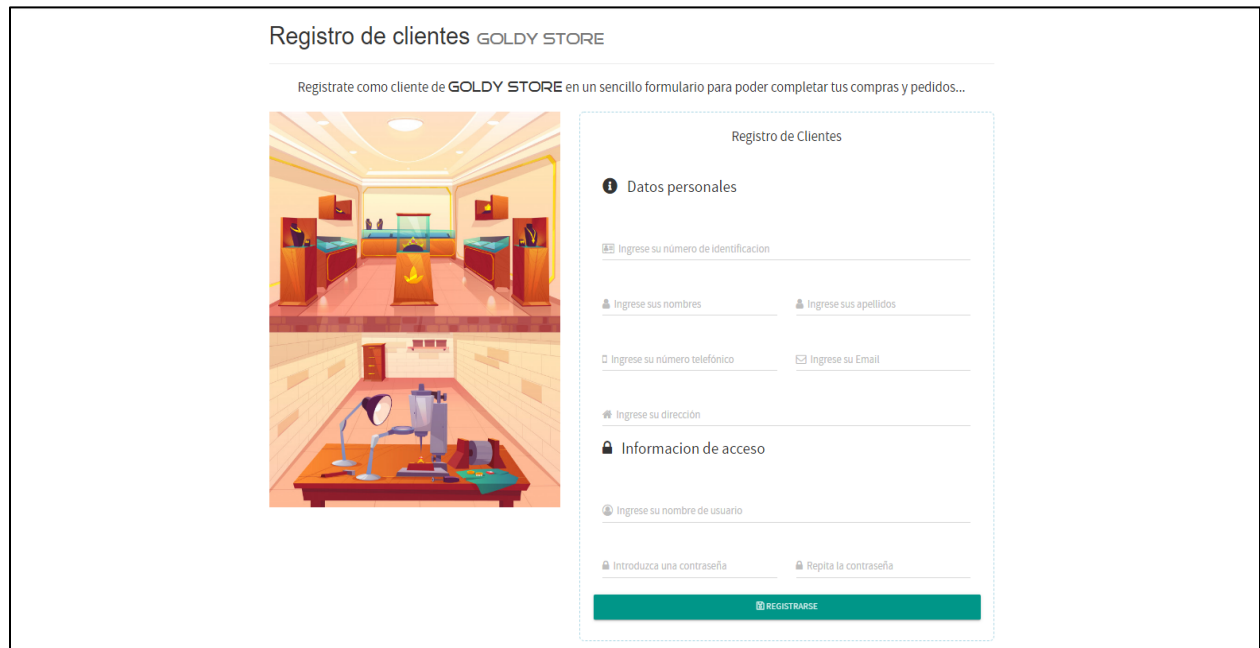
Registro de clientes GOLDY STORE

Registrate como cliente de GOLDY STORE en un sencillo formulario para poder completar tus compras y pedidos...

Registro de Clientes

Datos personales

Ingrese su número de identificacion

Ingrese sus nombres

Ingrese sus apellidos

Ingrese su número telefónico

Ingrese su Email

Ingrese su dirección

Informacion de acceso

Ingrese su nombre de usuario

Introduzca una contraseña

Repita la contraseña

REGISTRARSE